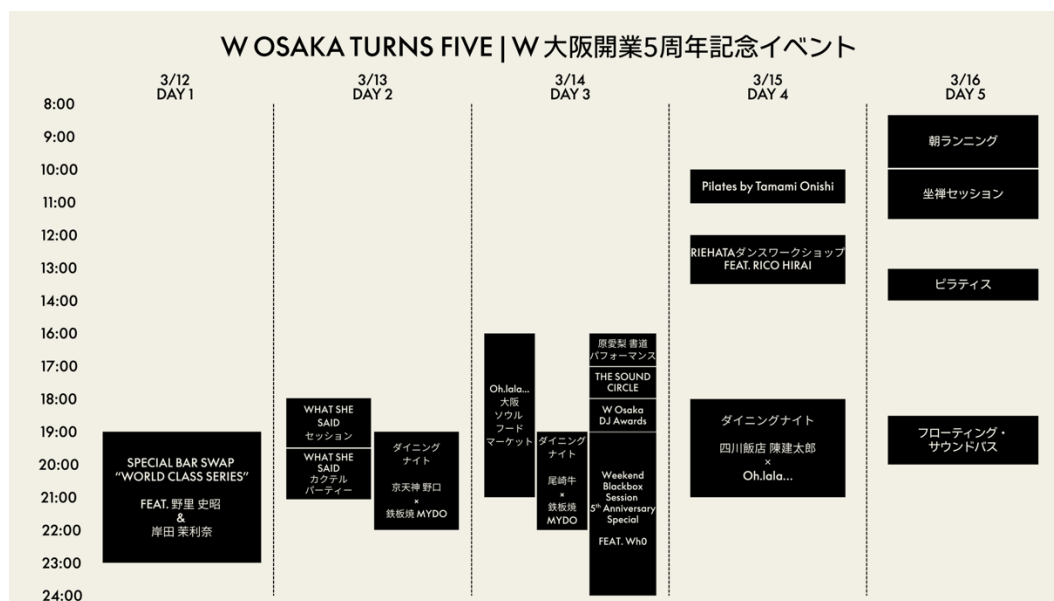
W OSAKA TURNS FIVE | W 大阪開業5周年記念イベント

8:00
9:00
10:00
11:00
12:00
13:00
14:00
16:00
17:00
18:00
19:00
20:00
21:00
22:00
23:00
24:00

3/12
DAY 1

SPECIAL BAR SWAP "WORLD CLASS SERIES"
FEAT. 野里 史昭 & 岸田 茉利奈

3/13
DAY 2

WHAT SHE SAID セッション

WHAT SHE SAID カクテルパーティー

ダイニングナイト
京天神 野口 × 鉄板焼 MYDO

3/14
DAY 3

Oh.lala... 大阪ソウルフードマーケット

ダイニングナイト
尾崎牛 × 鉄板焼 MYDO

原愛梨 書道パフォーマンス

THE SOUND CIRCLE

W Osaka DJ Awards

Weekend Blackbox Session 5th Anniversary Special
FEAT. Wh0

3/15
DAY 4

Pilates by Tamami Onishi

RIEHATAダンスワークショップ FEAT. RICO HIRAI

ダイニングナイト
四川飯店 陳建太郎 × Oh.lala...

3/16
DAY 5

朝ランニング

坐禅セッション

ピラティス

フローティング・サウンドバス